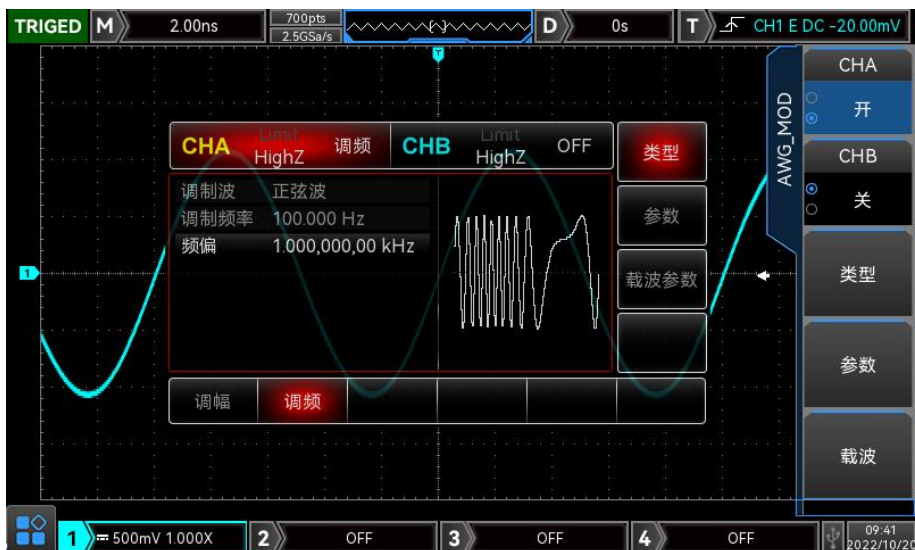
TRIGED M 2.00ns 700pts 2.5GSa/s D 0s T CH1 E DC -20.00mV

CHA Limit HighZ 调频 CHB Limit HighZ OFF

类型

调制波 正弦波
调制频率 100.000 Hz
频偏 1.000,000,00 kHz

参数

载波参数

调幅 调频

AWG_MOD

CHA
开
CHB
关
类型
参数
载波

1 500mV 1.000X 2 OFF 3 OFF 4 OFF 09:41 2022/10/2